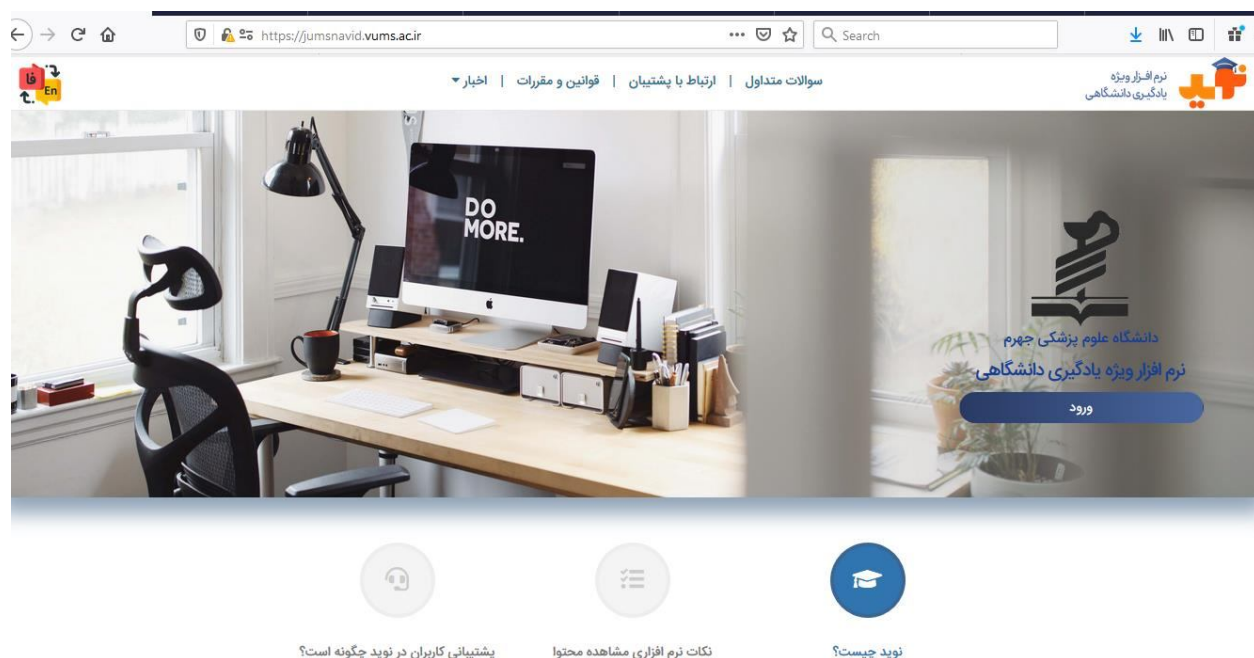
https://jumsnavid.vums.ac.ir

Search

فا
En

سوالات متداول | ارتباط با پشتیبان | قوانین و مقررات | اخبار

نرم افزار ویژه
یادگیری دانشگاهی

DO
MORE.

دانشگاه علوم پزشکی جهرم
نرم افزار ویژه یادگیری دانشگاهی

ورود

نوید چیست؟

نکات نرم افزاری مشاهده محتوا

پشتیبانی کاربران در نوید چگونه است؟